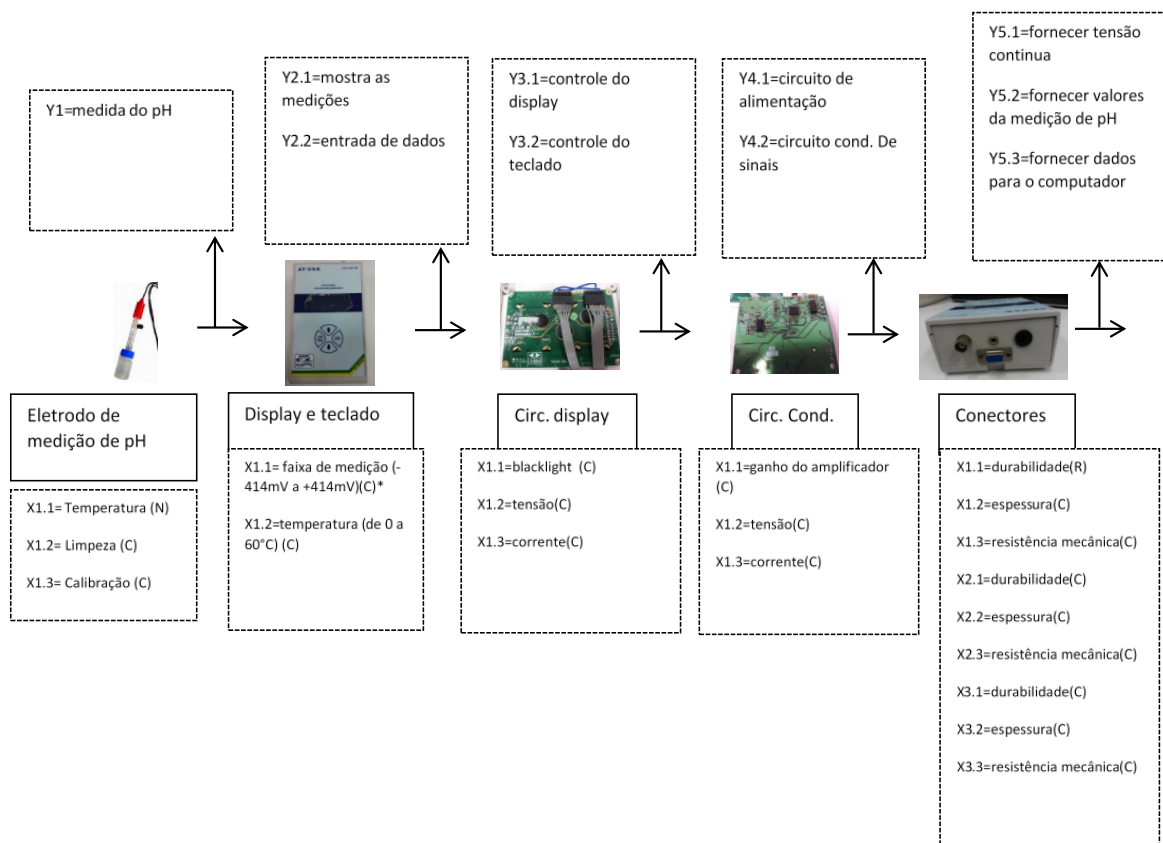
Y1=medida do pH

Y2.1=mostra as medições

Y2.2=entrada de dados

Y3.1=controle do display

Y3.2=controle do teclado

Y4.1=circuito de alimentação

Y4.2=circuito cond. De sinais

Y5.1=fornecer tensão continua

Y5.2=fornecer valores da medição de pH

Y5.3=fornecer dados para o computador

Eletrodo de medição de pH

X1.1= Temperatura (N)

X1.2= Limpeza (C)

X1.3= Calibração (C)

Display e teclado

X1.1= faixa de medição (-414mV a +414mV)(C)*

X1.2=temperatura (de 0 a 60°C) (C)

Circ. display

X1.1=blacklight (C)

X1.2=tensão(C)

X1.3=corrente(C)

Circ. Cond.

X1.1=ganho do amplificador (C)

X1.2=tensão(C)

X1.3=corrente(C)

Conectores

X1.1=durabilidade(R)

X1.2=espessura(C)

X1.3=resistência mecânica(C)

X2.1=durabilidade(C)

X2.2=espessura(C)

X2.3=resistência mecânica(C)

X3.1=durabilidade(C)

X3.2=espessura(C)

X3.3=resistência mecânica(C)